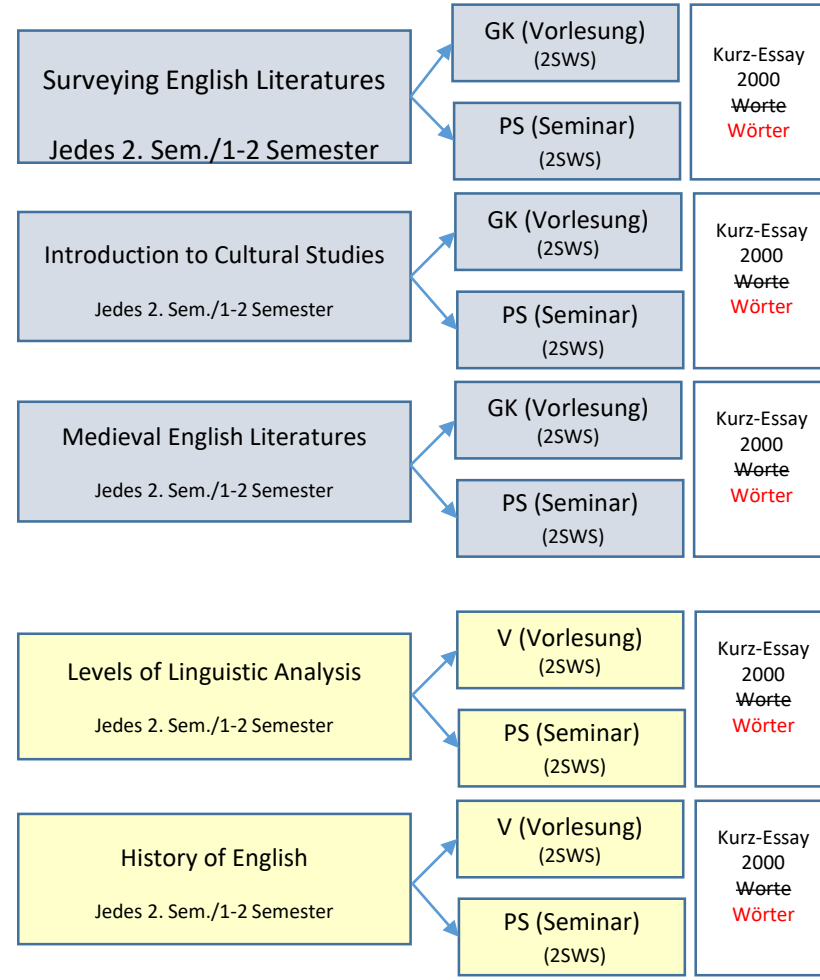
Surveying English Literatures

Jedes 2. Sem./1-2 Semester

GK (Vorlesung)
(2SWS)

PS (Seminar)
(2SWS)

Kurz-Essay
2000
~~Worte~~
Wörter

Introduction to Cultural Studies

Jedes 2. Sem./1-2 Semester

GK (Vorlesung)
(2SWS)

PS (Seminar)
(2SWS)

Kurz-Essay
2000
~~Worte~~
Wörter

Medieval English Literatures

Jedes 2. Sem./1-2 Semester

GK (Vorlesung)
(2SWS)

PS (Seminar)
(2SWS)

Kurz-Essay
2000
~~Worte~~
Wörter

Levels of Linguistic Analysis

Jedes 2. Sem./1-2 Semester

V (Vorlesung)
(2SWS)

PS (Seminar)
(2SWS)

Kurz-Essay
2000
~~Worte~~
Wörter

History of English

Jedes 2. Sem./1-2 Semester

V (Vorlesung)
(2SWS)

PS (Seminar)
(2SWS)

Kurz-Essay
2000
~~Worte~~
Wörter